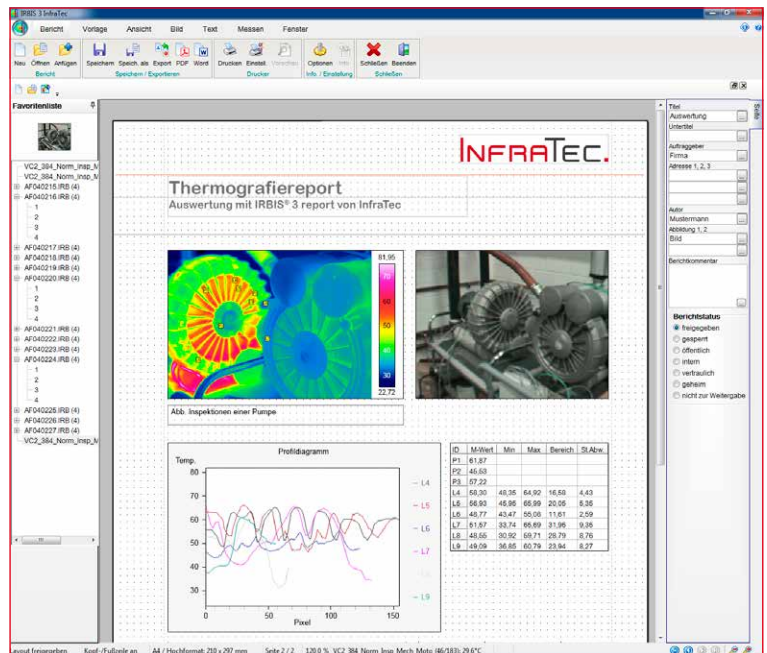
IRBIS 3 InfraTec

Bericht Vorlage Ansicht Bild Text Messen Fenster

Neu Öffnen Anfügen
Bericht

Speichern Speich. als Export PDF Word
Speichern / Exportieren

Drucken Einstell. Vorschau
Drucker

Optionen Info
Info / Einstellung

Schließen Beenden
Schließen

Favoritenliste

VC2_384_Norm_Insp_M
VC2_384_Norm_Insp_M
AF040215.IRB (4)
AF040216.IRB (4)
1
2
3
4
AF040217.IRB (4)
AF040218.IRB (4)
AF040219.IRB (4)
AF040220.IRB (4)
1
2
3
4
AF040221.IRB (4)
AF040222.IRB (4)
AF040223.IRB (4)
AF040224.IRB (4)
1
2
3
4
AF040225.IRB (4)
AF040226.IRB (4)
AF040227.IRB (4)
VC2_384_Norm_Insp_M

INFRATEC.

Thermografiereport
Auswertung mit IRBIS® 3 report von InfraTec

81,95
70
60
50
40
30
22,72

Abb. Inspektionen einer Pumpe

Profildiagramm

Temp.

| ID | M-Wert | Min | Max | Bereich | St.Abw. |
|---|---|---|---|---|---|
| P1 | 61,87 | | | | |
| P2 | 46,53 | | | | |
| P3 | 57,22 | | | | |
| L4 | 58,30 | 48,35 | 64,92 | 16,58 | 4,43 |
| L5 | 56,93 | 45,96 | 65,99 | 20,05 | 8,35 |
| L6 | 48,77 | 43,47 | 55,08 | 11,61 | 2,59 |
| L7 | 51,67 | 33,74 | 65,69 | 31,96 | 9,36 |
| L8 | 48,55 | 30,92 | 59,71 | 28,79 | 8,76 |
| L9 | 49,09 | 36,85 | 60,79 | 23,94 | 6,27 |

80
70
60
50
40
30
0 50 100 150
Pixel

L4
L5
L6
L7
L8
L9

Titel
Auswertung
Untertitel
Auftraggeber
Firma
Adresse 1, 2, 3
Autor
Mustermann
Abbildung 1, 2
Bild
Berichtkommentar

Berichtstatus
freigegeben
gesperrt
öffentlich
intern
vertraulich
geheim
nicht zur Weitergabe

Layout freigegeben Kopf-/Fußzeile an A4 / Hochformat: 210 x 297 mm Seite 2 / 2 120,0 % VC2_384_Norm_Insp_Mech_Moto (46/183): 29,6°C